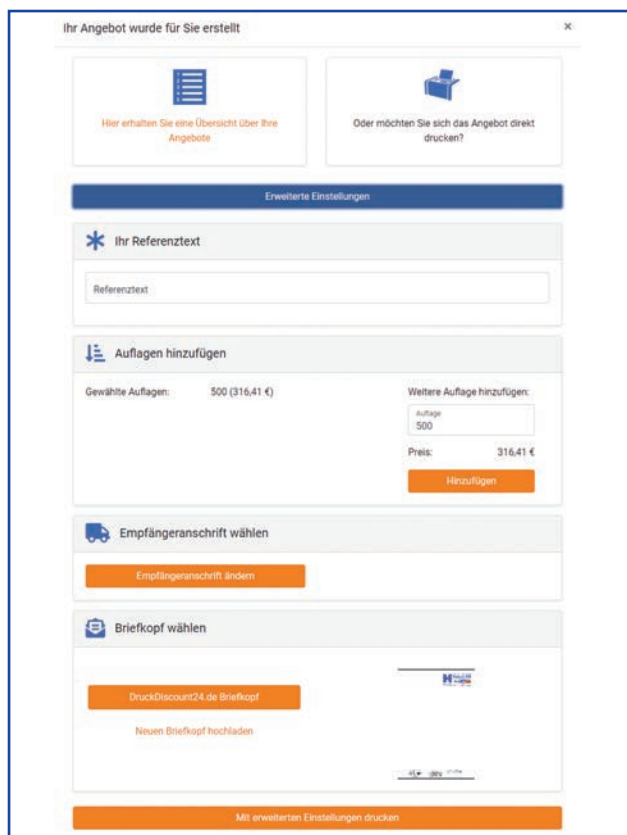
Ihr Angebot wurde für Sie erstellt

×

Hier erhalten Sie eine Übersicht über Ihre Angebote

Oder möchten Sie sich das Angebot direkt drucken?

Erweiterte Einstellungen

Ihr Referenztext

Referenztext

Auflagen hinzufügen

Gewählte Auflagen: 500 (316,41 €)

Weitere Auflage hinzufügen:

Auflage
500

Preis: 316,41 €

Hinzufügen

Empfängeranschrift wählen

Empfängeranschrift ändern

Briefkopf wählen

DruckDiscount24.de Briefkopf

Neuen Briefkopf hochladen

Mit erweiterten Einstellungen drucken